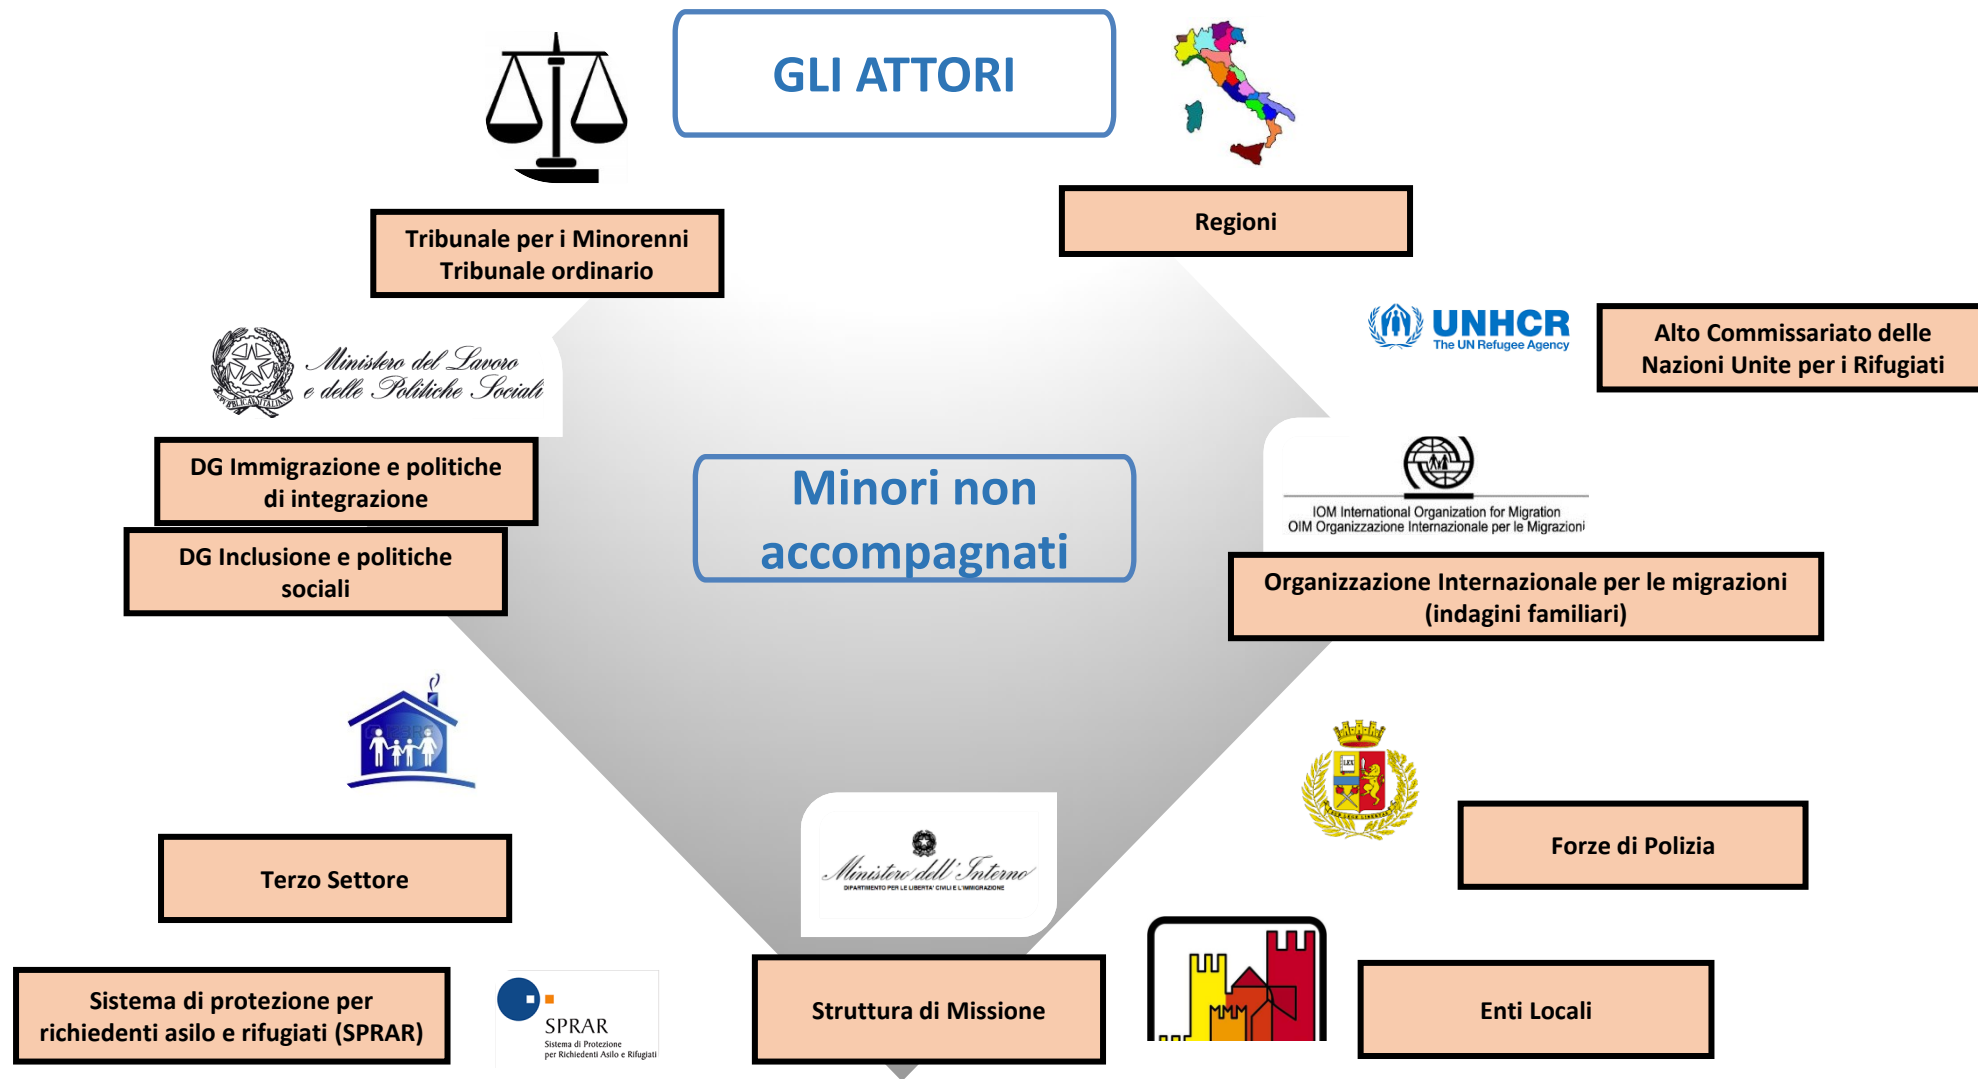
GLI ATTORI

Tribunale per i Minorenni
Tribunale ordinario

Regioni

UNHCR
The UN Refugee Agency

Alto Commissariato delle Nazioni Unite per i Rifugiati

Ministero del Lavoro e delle Politiche Sociali

DG Immigrazione e politiche di integrazione

DG Inclusione e politiche sociali

Minori non accompagnati

IOM International Organization for Migration
OIM Organizzazione Internazionale per le Migrazioni

Organizzazione Internazionale per le migrazioni (indagini familiari)

Forze di Polizia

Terzo Settore

Ministero dell'Interno
DIPARTIMENTO PER LE LIBERTA' CIVILI E L'IMMIGRAZIONE

Sistema di protezione per richiedenti asilo e rifugiati (SPRAR)

SPRAR
Sistema di Protezione per Richiedenti Asilo e Rifugiati

Struttura di Missione

Enti Locali